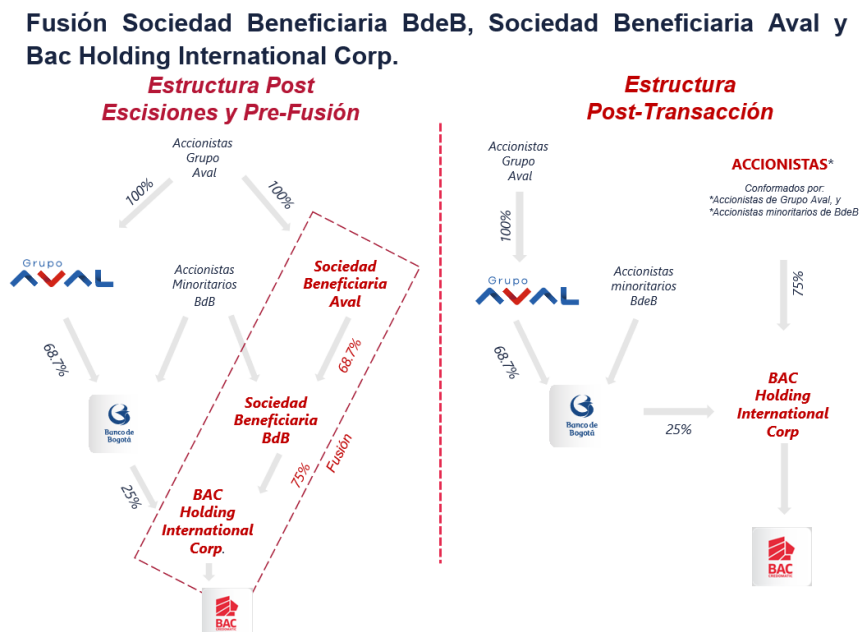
Fusión Sociedad Beneficiaria BdeB, Sociedad Beneficiaria Aval y Bac Holding International Corp.

Estructura Post Escisiones y Pre-Fusión

Accionistas Grupo Aval

100%

100%

Grupo AVAL

Accionistas Minoritarios BdB

Sociedad Beneficiaria Aval

68.7%

68.7%

Banco de Bogotá

Sociedad Beneficiaria BdB

Fusión

75%

25%

BAC Holding International Corp.

BAC

Estructura Post-Transacción

Accionistas Grupo Aval

100%

Grupo AVAL

Accionistas minoritarios BdeB

68.7%

Banco de Bogotá

25%

ACCIONISTAS*

Conformados por:
*Accionistas de Grupo Aval, y
*Accionistas minoritarios de BdeB

75%

BAC Holding International Corp

BAC